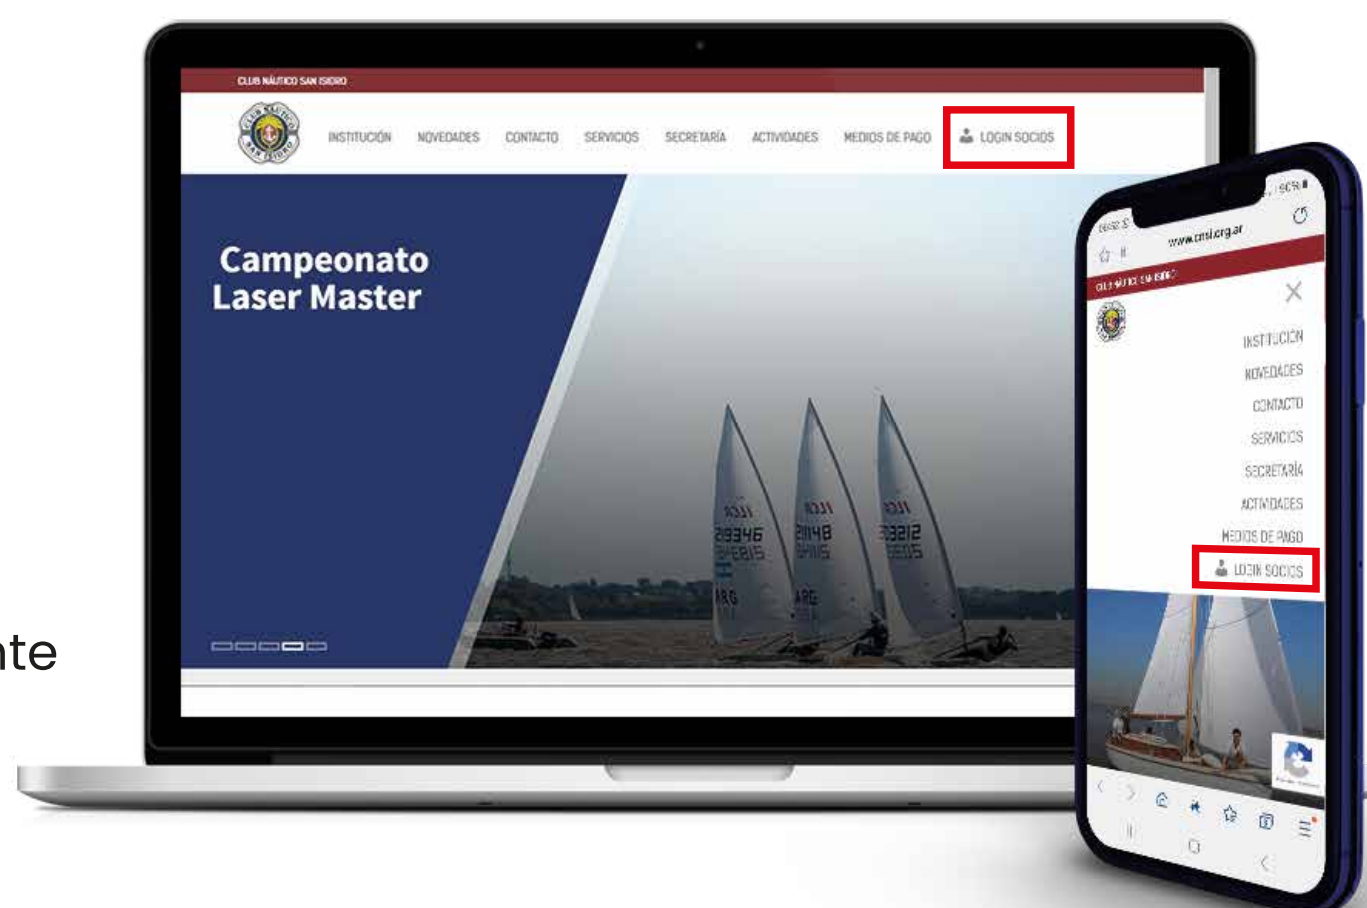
CLUB NÁUTICO SAN ISIDRO

INSTITUCIÓN NOVEDADES CONTACTO SERVICIOS SECRETARÍA ACTIVIDADES MEDIOS DE PAGO LOGIN SOCIOS

Campeonato Laser Master

ILCA 213346 ILCA 211148 ILCA 213212 ARG ARG

nte

www.cnsi.org.ar

CLUB NÁUTICO SAN ISIDRO

INSTITUCIÓN
NOVEDADES
CONTACTO
SERVICIOS
SECRETARÍA
ACTIVIDADES
MEDIOS DE PAGO
LOGIN SOCIOS